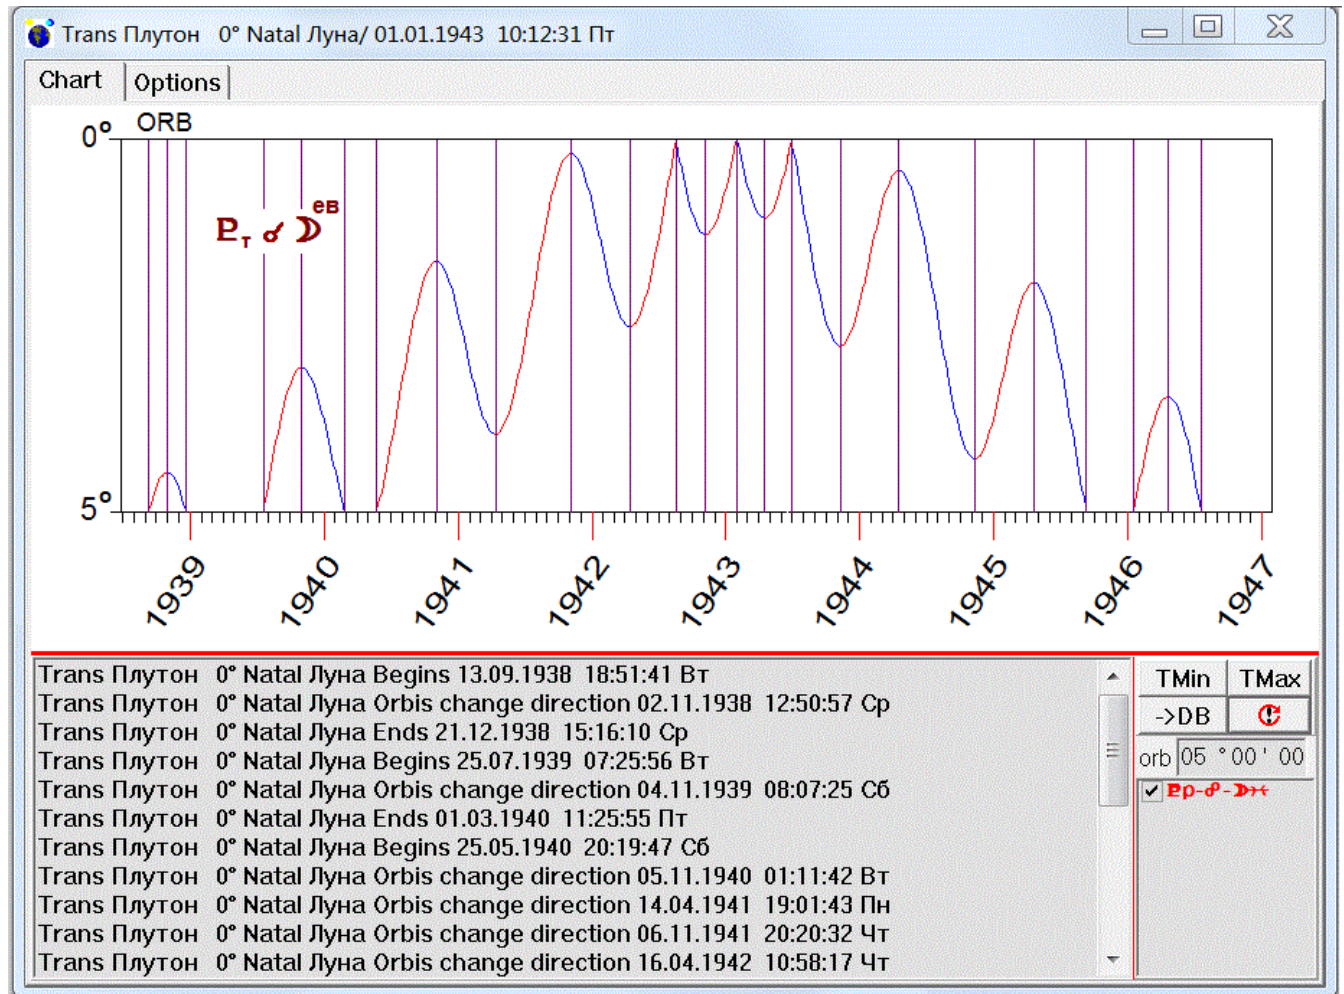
Trans Плутон 0° Natal Луна/ 01.01.1943 10:12:31 Пт

Chart | Options

0° ORB

5°

ев

1939 1940 1941 1942 1943 1944 1945 1946 1947

Trans Плутон 0° Natal Луна Begins 13.09.1938 18:51:41 Вт
Trans Плутон 0° Natal Луна Orbis change direction 02.11.1938 12:50:57 Ср
Trans Плутон 0° Natal Луна Ends 21.12.1938 15:16:10 Ср
Trans Плутон 0° Natal Луна Begins 25.07.1939 07:25:56 Вт
Trans Плутон 0° Natal Луна Orbis change direction 04.11.1939 08:07:25 Сб
Trans Плутон 0° Natal Луна Ends 01.03.1940 11:25:55 Пт
Trans Плутон 0° Natal Луна Begins 25.05.1940 20:19:47 Сб
Trans Плутон 0° Natal Луна Orbis change direction 05.11.1940 01:11:42 Вт
Trans Плутон 0° Natal Луна Orbis change direction 14.04.1941 19:01:43 Пн
Trans Плутон 0° Natal Луна Orbis change direction 06.11.1941 20:20:32 Чт
Trans Плутон 0° Natal Луна Orbis change direction 16.04.1942 10:58:17 Чт

TMin TMax
->DB
orb 05 ° 00 ' 00